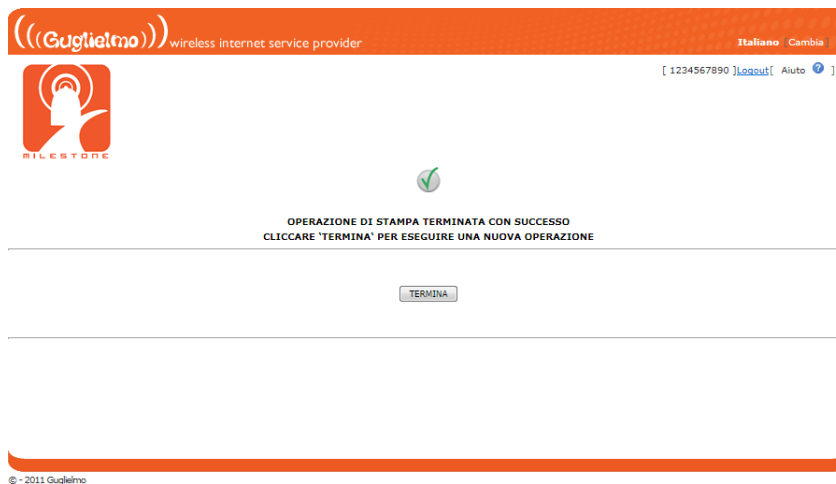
(((Guglielmo))) wireless internet service provider

Italiano [ Cambia ]

[ 1234567890 ]Logout[ Aiuto ]

MILESTONE

OPERAZIONE DI STAMPA TERMINATA CON SUCCESSO
CLICCARE 'TERMINA' PER ESEGUIRE UNA NUOVA OPERAZIONE

TERMINA

© - 2011 Guglielmo